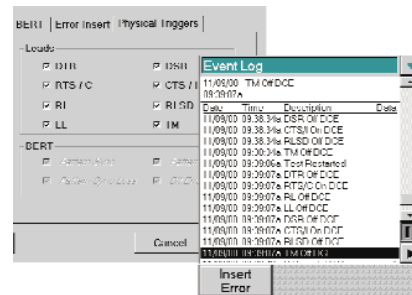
BERT | Error Insert | Physical Triggers

Leads

DTR
DSR
RTS / C
CTS / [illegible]
RI
RLSD
LL
TM

BERT

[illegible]
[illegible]
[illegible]
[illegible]

Cancel

Event Log

11/09/00 TM Off DCE
09:39:07a

| Date | Time | Description | Date |
|---|---|---|---|
| 11/09/00 | 09:38:34a | DSR Off DCE | |
| 11/09/00 | 09:38:34a | CTS/I On DCE | |
| 11/09/00 | 09:38:34a | RLSD Off DCE | |
| 11/09/00 | 09:38:34a | TM Off DCE | |
| 11/09/00 | 09:39:06a | Test Restarted | |
| 11/09/00 | 09:39:07a | DTR Off DCE | |
| 11/09/00 | 09:39:07a | RTS/C On DCE | |
| 11/09/00 | 09:39:07a | RI Off DCE | |
| 11/09/00 | 09:39:07a | LL Off DCE | |
| 11/09/00 | 09:39:07a | DSR Off DCE | |
| 11/09/00 | 09:39:07a | CTS/I On DCE | |
| 11/09/00 | 09:39:07a | RLSD Off DCE | |
| 11/09/00 | 09:39:07a | TM Off DCE | |

Insert Error